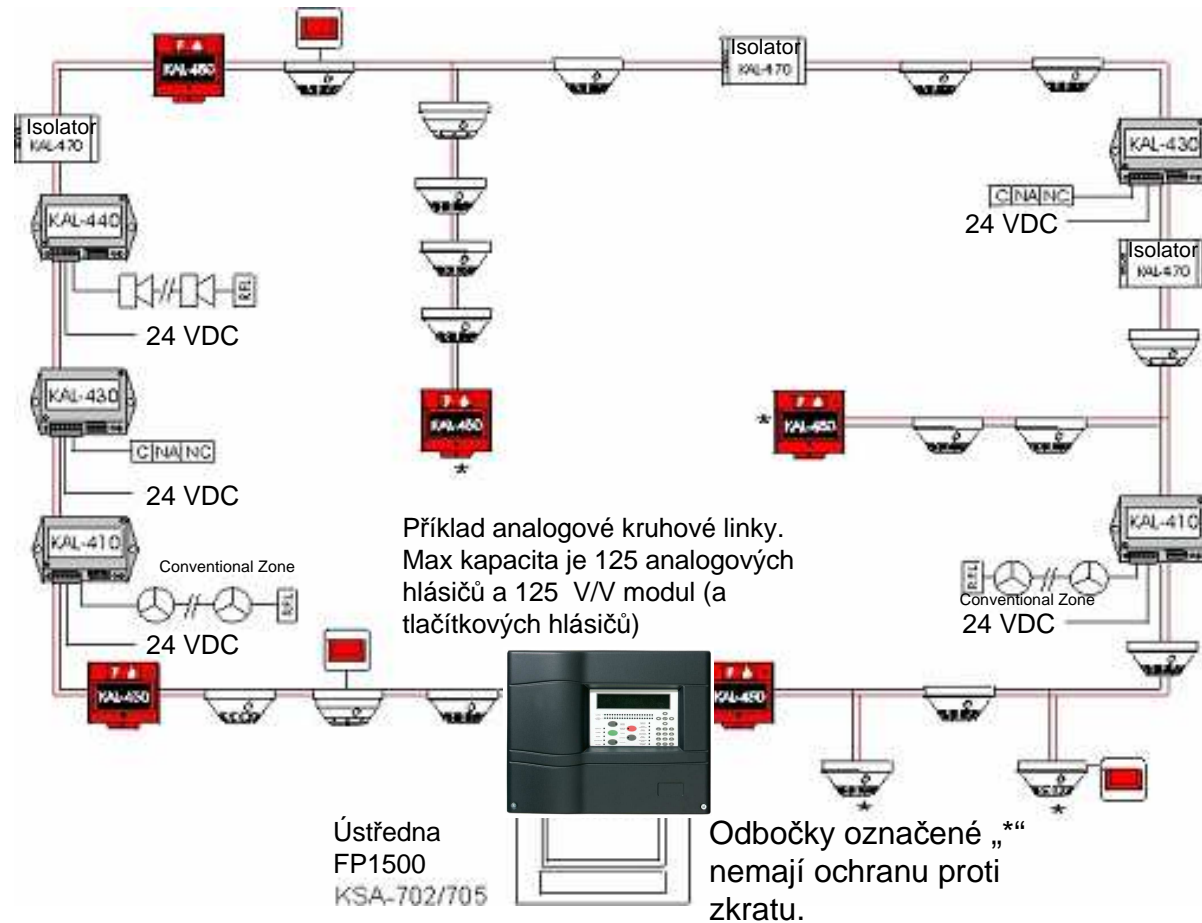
KAL-450

Isolator
KAL-470

Isolator
KAL-470

KAL-430
C NA NC
24 VDC

Isolator
KAL-470

KAL-440
RFL
24 VDC

KAL-430
C NA NC
24 VDC

KAL-410
Conventional Zone
RFL
24 VDC

KAL-450
*

KAL-450
*

Příklad analogové kruhové linky. Max kapacita je 125 analogových hlásičů a 125 V/V modul (a tlačítkových hlásičů)

KAL-410
RFL
Conventional Zone
24 VDC

KAL-450

KAL-450

*
*

Ústředna
FP1500
KSA-702/705

Odbočky označené „*“ nemají ochranu proti zkratu.